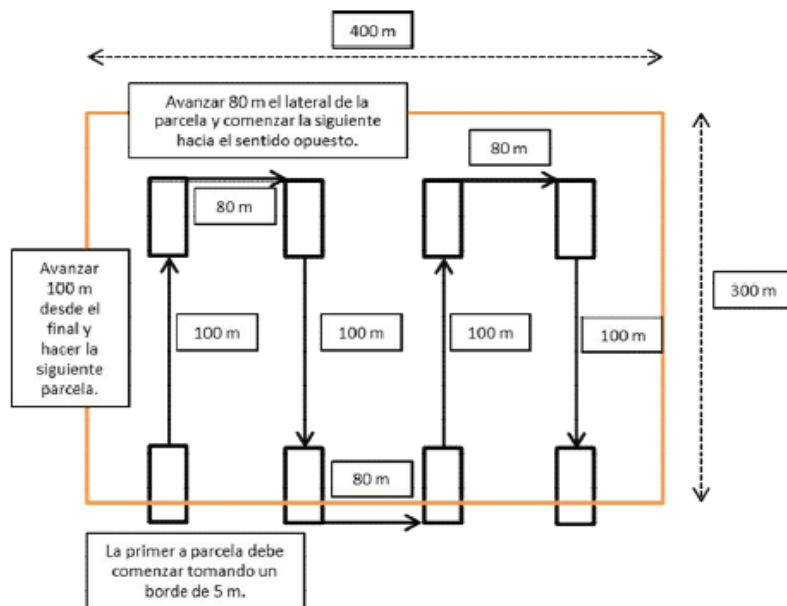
400 m

Avanzar 80 m el lateral de la parcela y comenzar la siguiente hacia el sentido opuesto.

80 m

80 m

Avanzar 100 m desde el final y hacer la siguiente parcela.

100 m

100 m

100 m

100 m

300 m

80 m

La primer a parcela debe comenzar tomando un borde de 5 m.